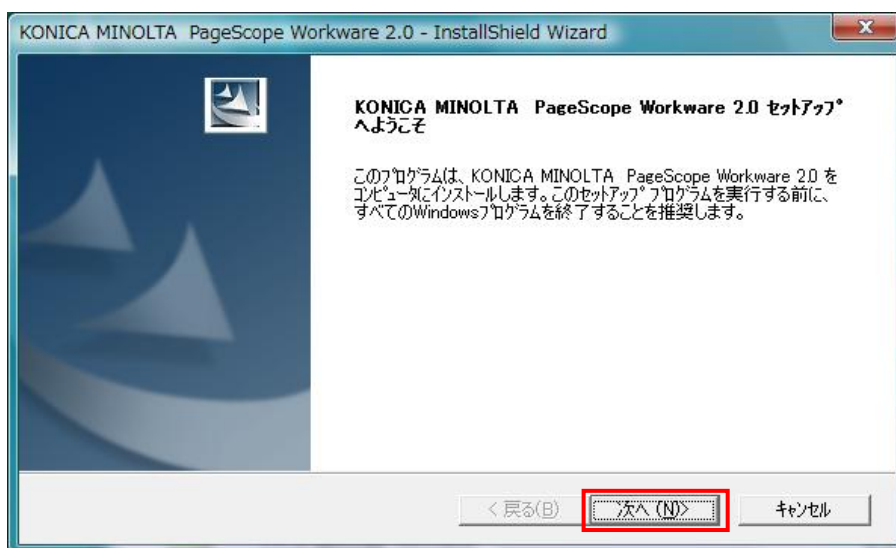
KONICA MINOLTA PageScope Workware 2.0 - InstallShield Wizard

KONICA MINOLTA PageScope Workware 2.0 セットアップへようこそ

このプログラムは、KONICA MINOLTA PageScope Workware 2.0 をコンピュータにインストールします。このセットアップ プログラムを実行する前に、すべてのWindowsプログラムを終了することを推奨します。

< 戻る(B)
次へ (N)>
キャンセル